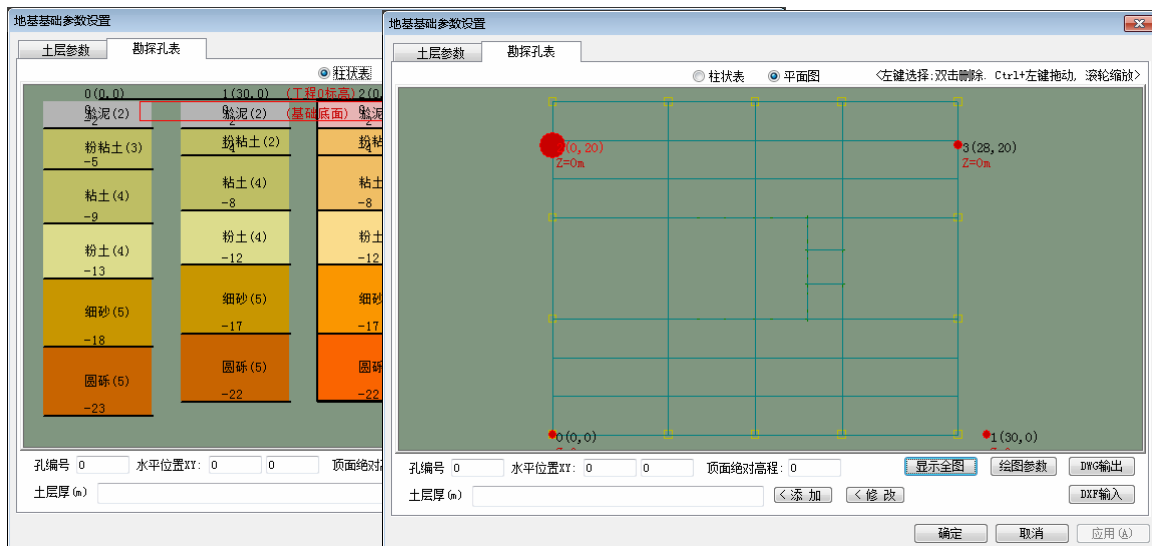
地基基础参数设置

土层参数　勘探孔表

柱状表

0(0,0)　1(30,0)　(工程0标高)　2(0,
0 淤泥(2) -2　0 淤泥(2) -2　(基础底面)　淤泥
粉粘土(3) -5　粉粘土(2) -4　粉
粘土(4) -9　粘土(4) -8　粘土 -8
粉土(4) -13　粉土(4) -12　粉土 -12
细砂(5) -18　细砂(5) -17　细砂 -17
圆砾(5) -23　圆砾(5) -22　圆砾

孔编号 0　水平位置XY: 0 0　顶面绝对
土层厚(m)

地基基础参数设置

土层参数　勘探孔表

柱状表　平面图　<左键选择;双击删除. Ctrl+左键拖动, 滚轮缩放>

2(0,20) Z=0m
3(28,20) Z=0m
0(0,0)
1(30,0)

孔编号 0　水平位置XY: 0 0　顶面绝对高程: 0　显示全图　绘图参数　DWG输出
土层厚(m)　<添 加　<修 改　DXF输入

确定　取消　应用(A)